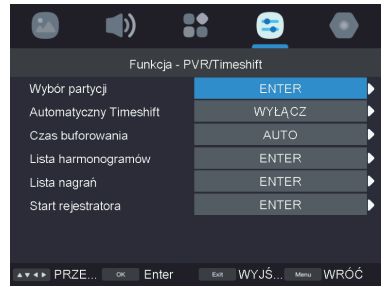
Funkcja - PVR/Timeshift

| | |
|---|---|
| Wybór partycji | ENTER |
| Automatyczny Timeshift | WYŁĄCZ |
| Czas buforowania | AUTO |
| Lista harmonogramów | ENTER |
| Lista nagrań | ENTER |
| Start rejestratora | ENTER |

▲▼◄► PRZE... OK Enter Exit WYJŚ... Menu WRÓĆ